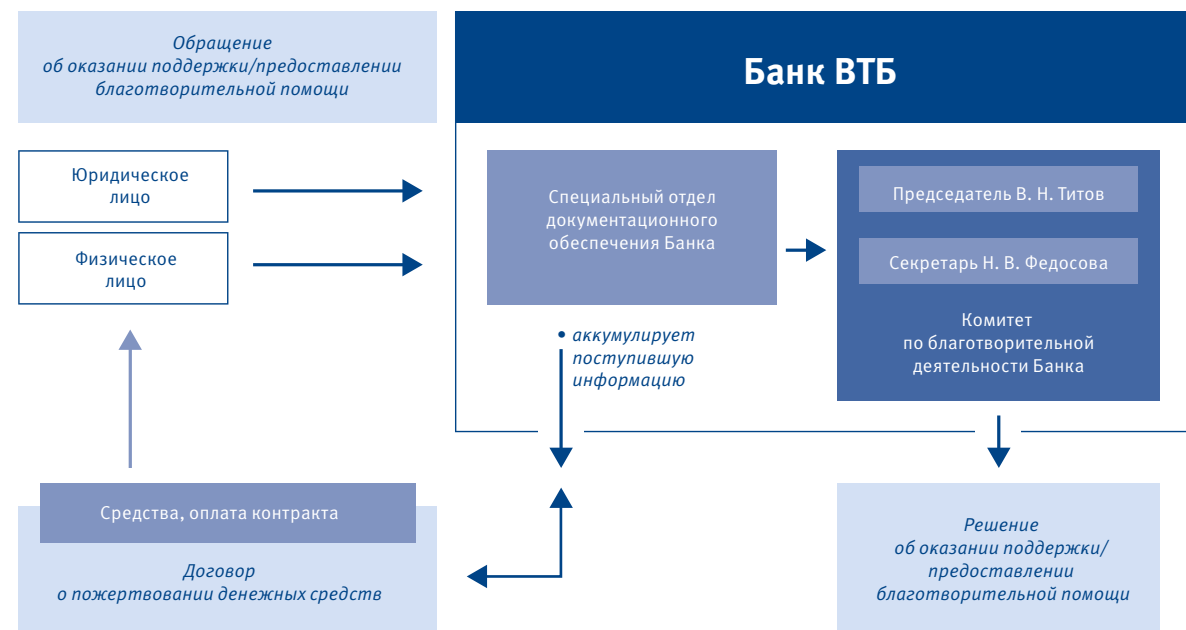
Обращение об оказании поддержки/предоставлении благотворительной помощи

Банк ВТБ

Юридическое лицо

Физическое лицо

Специальный отдел документационного обеспечения Банка

• аккумулирует поступившую информацию

Председатель В. Н. Титов

Секретарь Н. В. Федосова

Комитет по благотворительной деятельности Банка

Средства, оплата контракта

Договор о пожертвовании денежных средств

Решение об оказании поддержки/ предоставлении благотворительной помощи